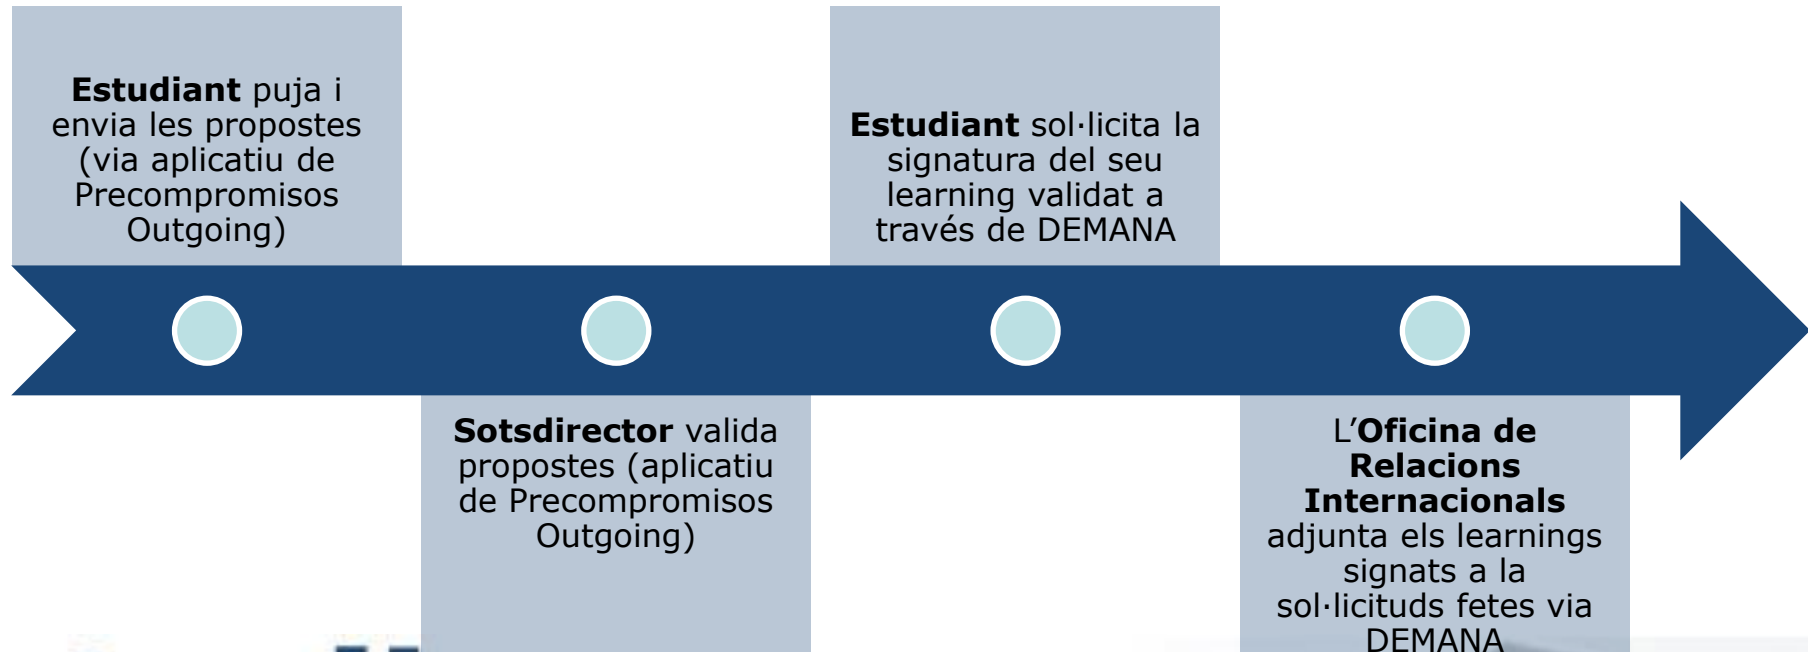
**Estudiant** puja i envia les propostes (via aplicatiu de Precompromisos Outgoing)

**Sotsdirector** valida propostes (aplicatiu de Precompromisos Outgoing)

**Estudiant** sol·licita la signatura del seu learning validat a través de DEMANA

L'**Oficina de Relacions Internacionals** adjunta els learnings signats a la sol·licituds fetes via DEMANA